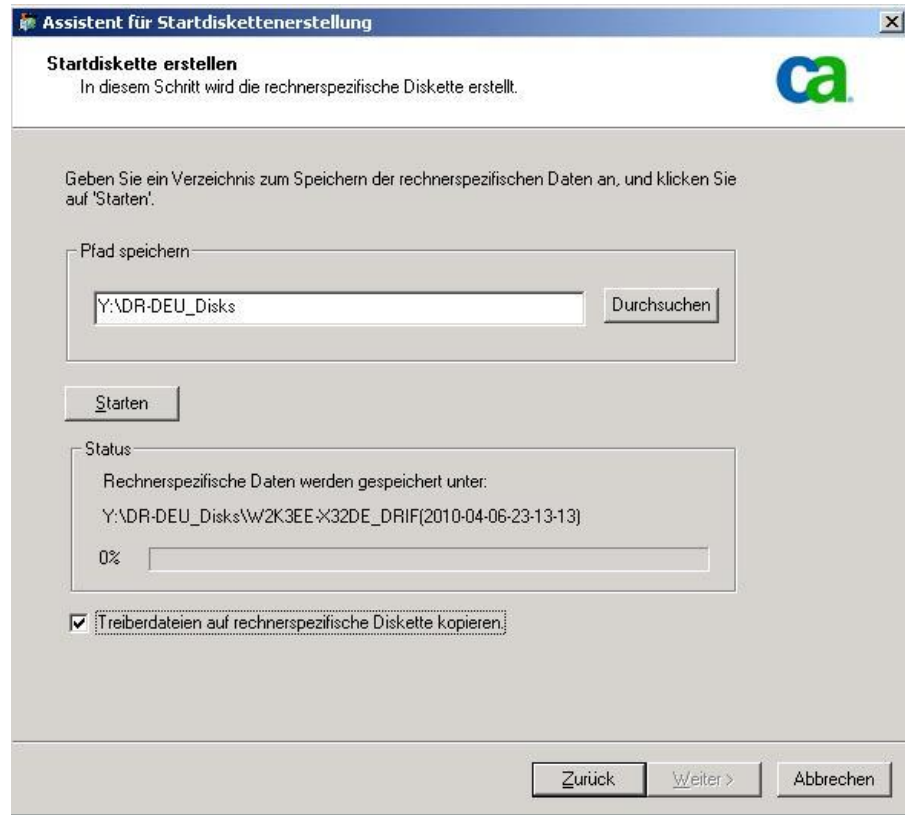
Assistent für Startdiskettenerstellung

Startdiskette erstellen
In diesem Schritt wird die rechnerspezifische Diskette erstellt.

ca

Geben Sie ein Verzeichnis zum Speichern der rechnerspezifischen Daten an, und klicken Sie auf 'Starten'.

Pfad speichern

Y:\DR-DEU_Disks

Durchsuchen

Starten

Status

Rechnerspezifische Daten werden gespeichert unter:

Y:\DR-DEU_Disks\W2K3EE-X32DE_DRIF(2010-04-06-23-13-13)

0%

Treiberdateien auf rechnerspezifische Diskette kopieren.

Zurück

Weiter >

Abbrechen